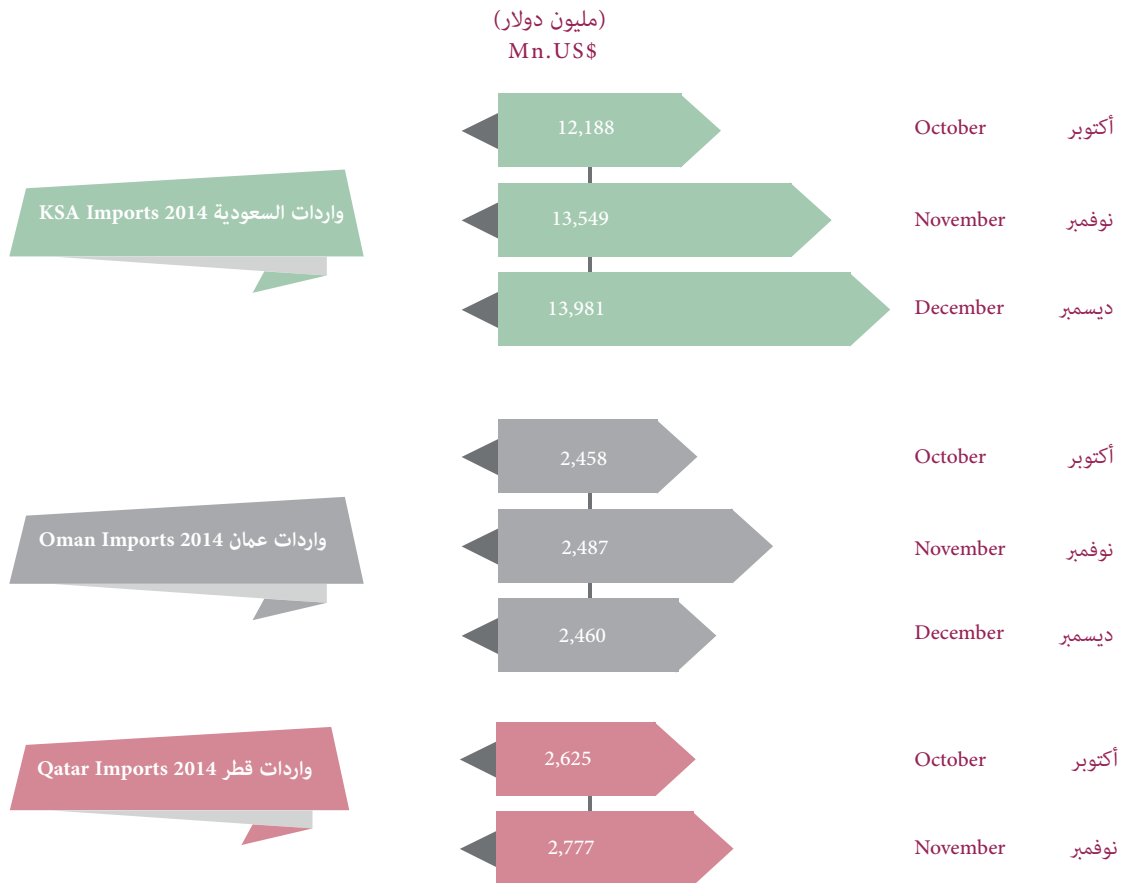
(مليون دولار)
Mn.US$

KSA Imports 2014 واردات السعودية

12,188 October أكتوبر

13,549 November نوفمبر

13,981 December ديسمبر

Oman Imports 2014 واردات عمان

2,458 October أكتوبر

2,487 November نوفمبر

2,460 December ديسمبر

Qatar Imports 2014 واردات قطر

2,625 October أكتوبر

2,777 November نوفمبر